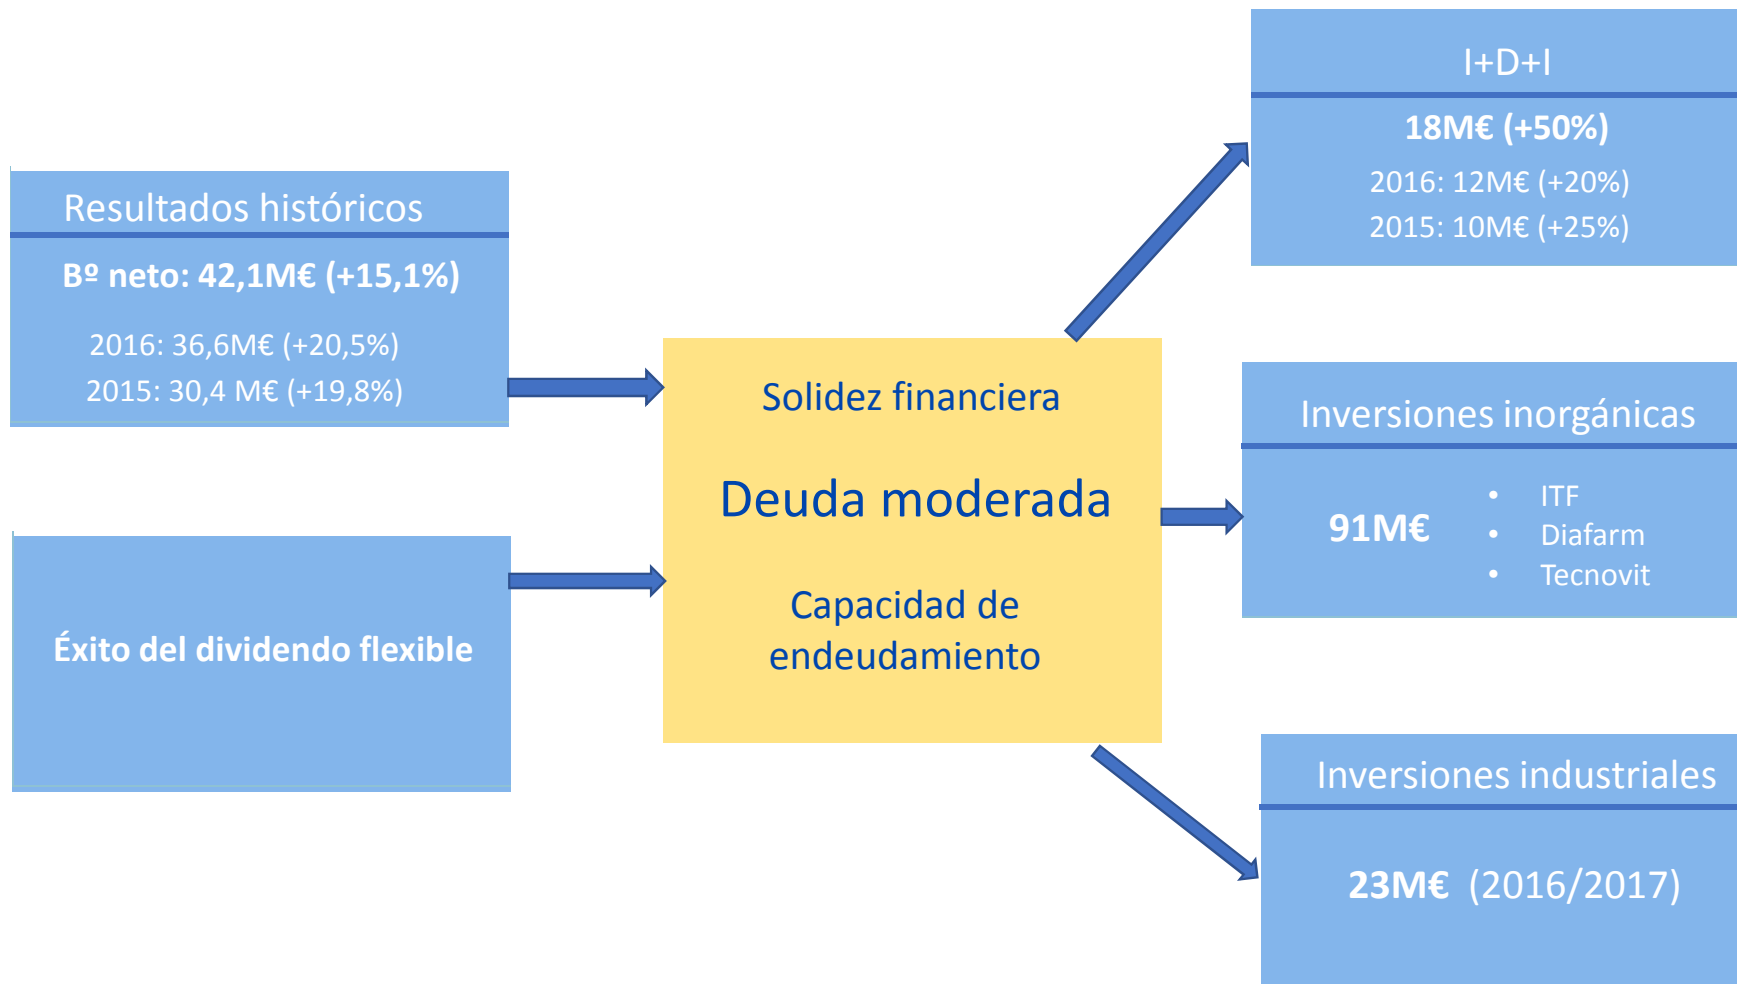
Resultados históricos

Bº neto: 42,1M€ (+15,1%)

2016: 36,6M€ (+20,5%)
2015: 30,4 M€ (+19,8%)

Éxito del dividendo flexible

Solidez financiera

Deuda moderada

Capacidad de endeudamiento

I+D+I

18M€ (+50%)

2016: 12M€ (+20%)
2015: 10M€ (+25%)

Inversiones inorgánicas

91M€

• ITF
• Diafarm
• Tecnovit

Inversiones industriales

23M€ (2016/2017)